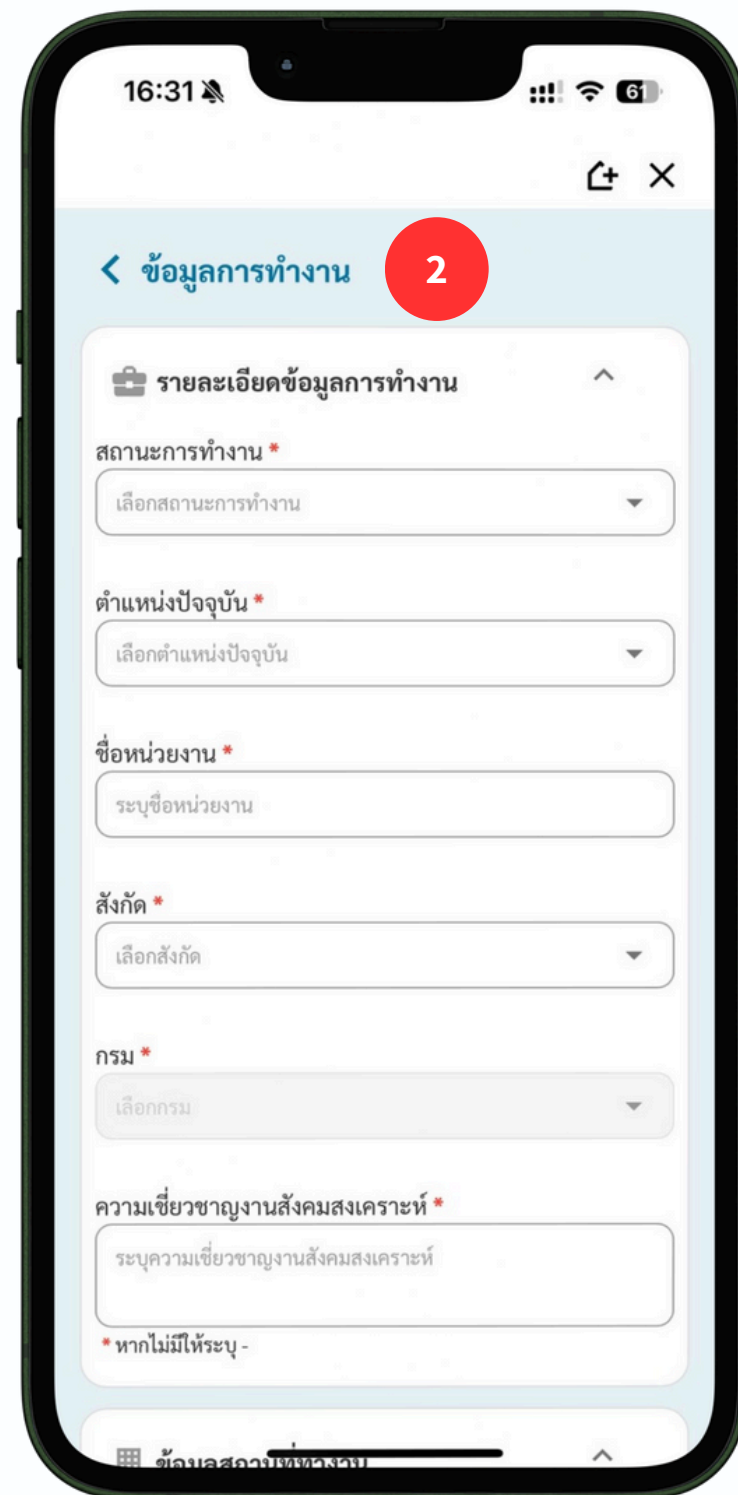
16:31 61

ข้อมูลการทำงาน 2

รายละเอียดข้อมูลการทำงาน

สถานะการทำงาน *
เลือกสถานะการทำงาน

ตำแหน่งปัจจุบัน *
เลือกตำแหน่งปัจจุบัน

ชื่อหน่วยงาน *
ระบุชื่อหน่วยงาน

สังกัด *
เลือกสังกัด

กรม *
เลือกกรม

ความเชี่ยวชาญงานสังคมสงเคราะห์ *
ระบุความเชี่ยวชาญงานสังคมสงเคราะห์

* หากไม่มีให้ระบุ -

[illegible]